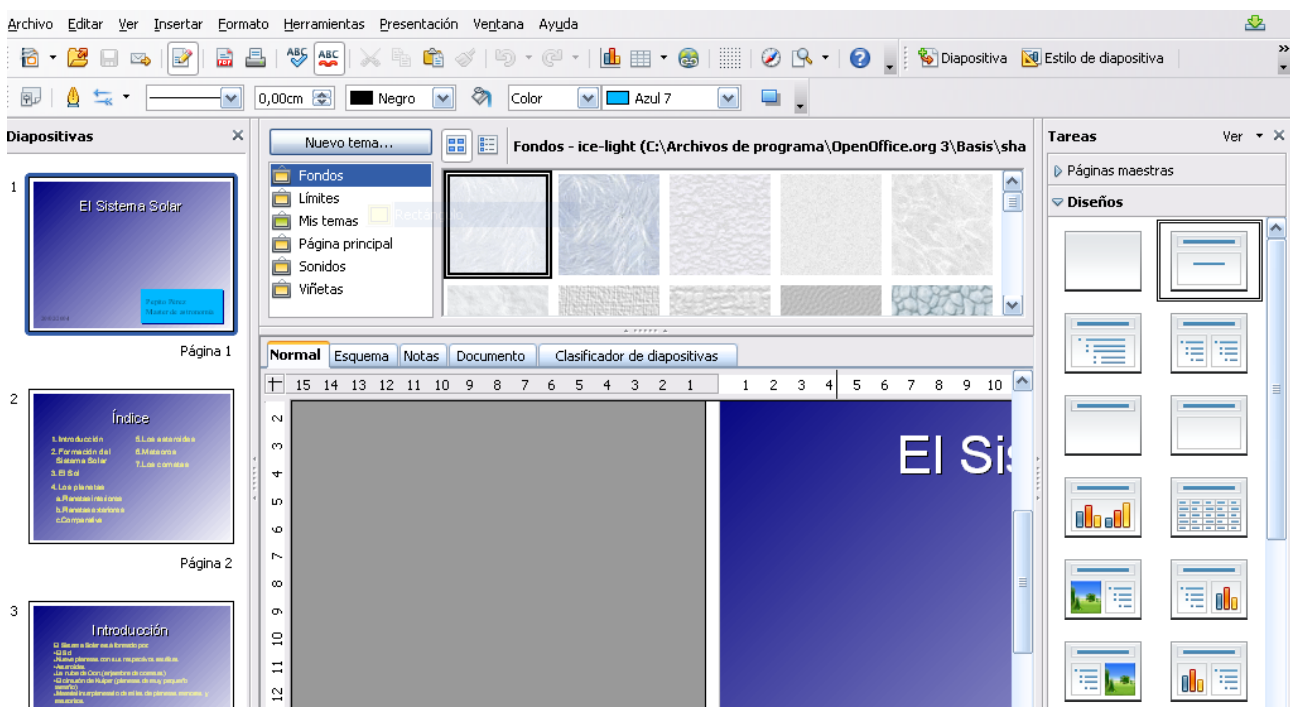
Archivo Editar Ver Insertar Formato Herramientas Presentación Ventana Ayuda

Diapositiva Estilo de diapositiva

0,00cm Negro Color Azul 7

Diapositivas

1

El Sistema Solar

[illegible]

Página 1

2

Índice

1.Introducción
2.Formación del Sistema Solar
3.El Sol
4.Los planetas
a.Planetas interiores
b.Planetas exteriores
c.Comparativa
5.Los asteroides
6.Meteoros
7.Los cometas

Página 2

3

Introducción

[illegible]

Nuevo tema...

Fondos - ice-light (C:\Archivos de programa\OpenOffice.org 3\Basis\sha

Fondos
Límites
Mis temas
Página principal
Sonidos
Viñetas

Normal Esquema Notas Documento Clasificador de diapositivas

15 14 13 12 11 10 9 8 7 6 5 4 3 2 1 1 2 3 4 5 6 7 8 9 10

2 3 4 5 6 7 8 9 10 11 12

El Sis

Tareas Ver

Páginas maestras

Diseños